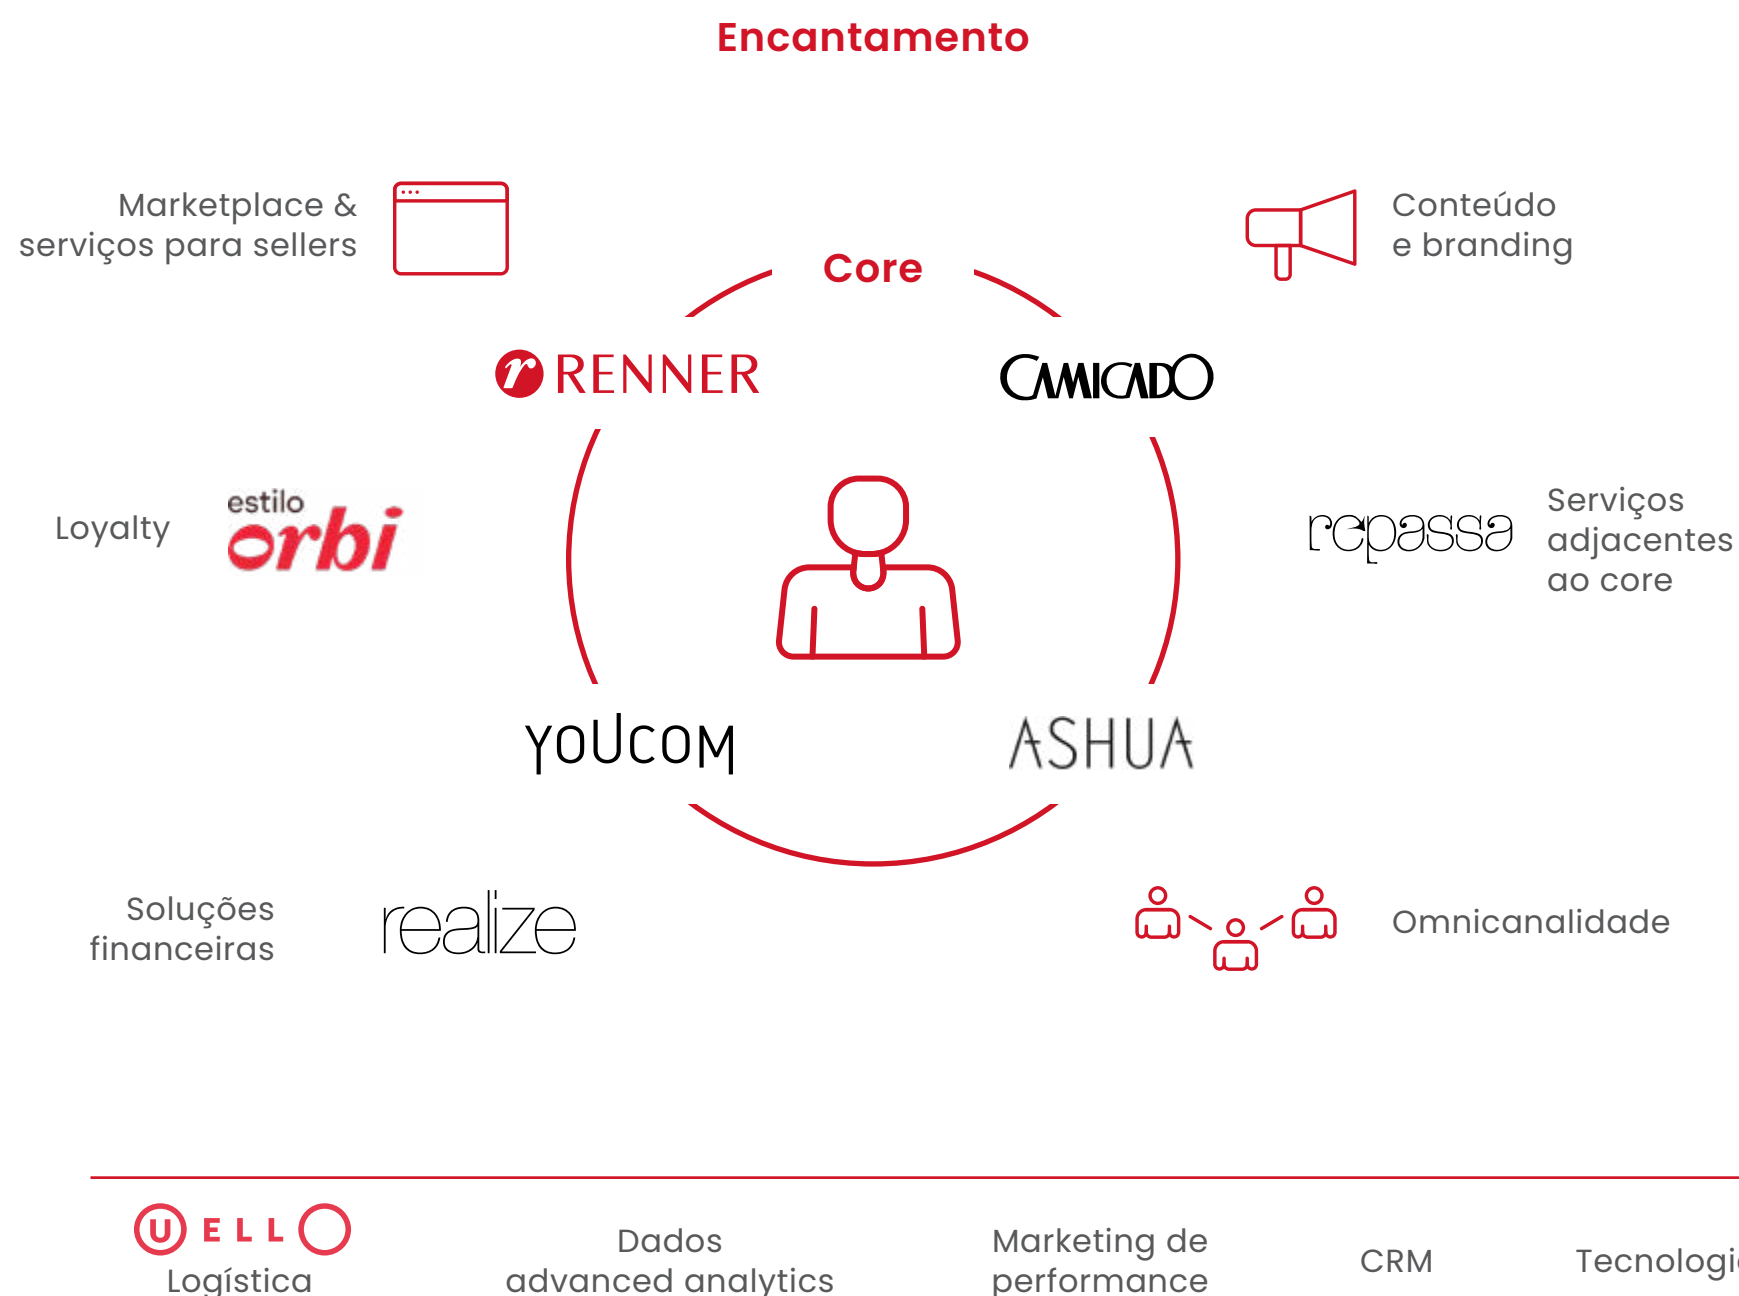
Encantamento

Marketplace & serviços para sellers

Conteúdo e branding

Core

RENNER

CAMICADO

Loyalty

estilo orbi

repassa

Serviços adjacentes ao core

YOUCOM

ASHUA

Soluções financeiras

realize

Omnicanalidade

UELLO
Logística

Dados advanced analytics

Marketing de performance

CRM

Tecnologi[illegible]